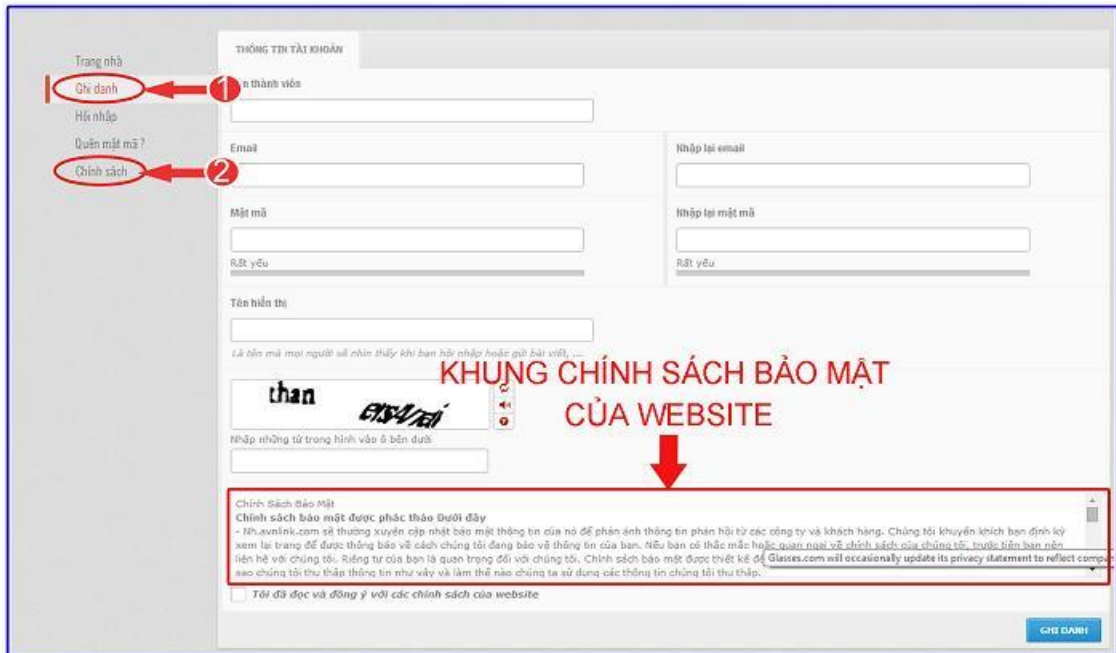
Trang nhà
Ghi danh
1
Hội nhập
Quên mật mã ?
Chính sách
2

THÔNG TIN TÀI KHOẢN

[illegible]n thành viên

Email

Nhập lại email

Mật mã

Rất yếu

Nhập lại mật mã

Rất yếu

Tên hiển thị

Là tên mà mọi người sẽ nhìn thấy khi bạn hội nhập hoặc gửi bài viết, ...

than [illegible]

Nhập những từ trong hình vào ô bên dưới

KHUNG CHÍNH SÁCH BẢO MẬT CỦA WEBSITE

Chính Sách Bảo Mật
Chính sách bảo mật được phác thảo Dưới đây
- Nh.avnlink.com sẽ thường xuyên cập nhật bảo mật thông tin của nó để phản ánh thông tin phản hồi từ các công ty và khách hàng. Chúng tôi khuyến khích bạn định kỳ xem lại trang để được thông báo về cách chúng tôi đang bảo vệ thông tin của bạn. Nếu bạn có thắc mắc hoặc quan ngại về chính sách của chúng tôi, trước tiên bạn nên liên hệ với chúng tôi. Riêng tư của bạn là quan trọng đối với chúng tôi. Chính sách bảo mật được thiết kế để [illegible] sao chúng tôi thu thập thông tin như vậy và làm thế nào chúng ta sử dụng các thông tin chúng tôi thu thập.
Glasses.com will occasionally update its privacy statement to reflect compa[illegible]

Tôi đã đọc và đồng ý với các chính sách của website

GHI DANH